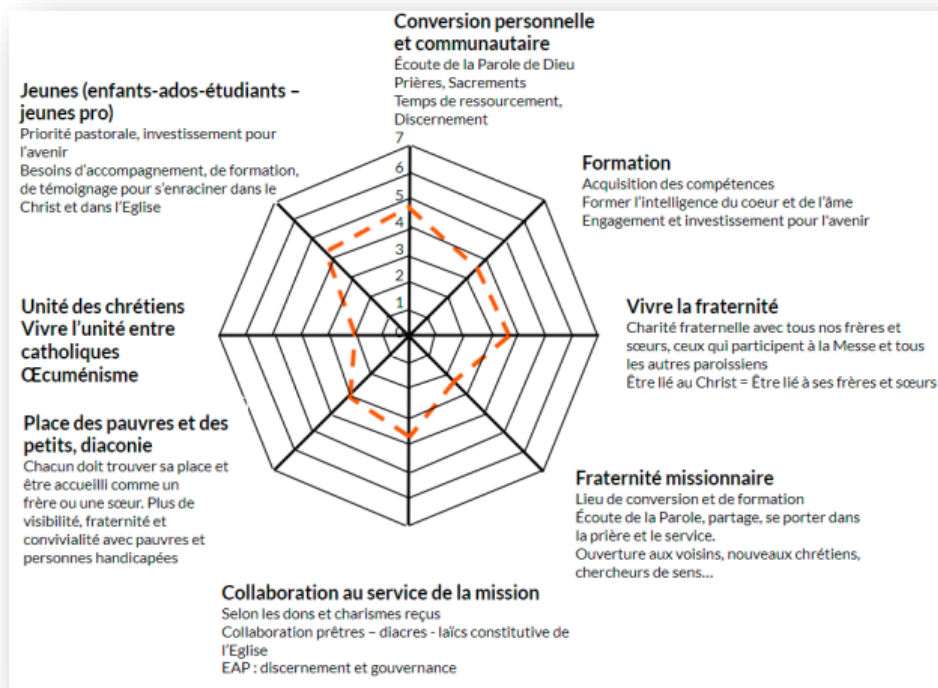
Conversion personnelle et communautaire
Écoute de la Parole de Dieu
Prières, Sacrements
Temps de ressourcement,
Discernement

Jeunes (enfants-ados-étudiants – jeunes pro)
Priorité pastorale, investissement pour l'avenir
Besoins d'accompagnement, de formation, de témoignage pour s'enraciner dans le Christ et dans l'Eglise

7
6
5
4
3
2
1
0

Formation
Acquisition des compétences
Former l'intelligence du coeur et de l'âme
Engagement et investissement pour l'avenir

Unité des chrétiens
Vivre l'unité entre catholiques
Œcuménisme

Vivre la fraternité
Charité fraternelle avec tous nos frères et sœurs, ceux qui participent à la Messe et tous les autres paroissiens
Être lié au Christ = Être lié à ses frères et sœurs

Place des pauvres et des petits, diaconie
Chacun doit trouver sa place et être accueilli comme un frère ou une sœur. Plus de visibilité, fraternité et convivialité avec pauvres et personnes handicapées

Fraternité missionnaire
Lieu de conversion et de formation
Écoute de la Parole, partage, se porter dans la prière et le service.
Ouverture aux voisins, nouveaux chrétiens, chercheurs de sens…

Collaboration au service de la mission
Selon les dons et charismes reçus
Collaboration prêtres – diacres - laïcs constitutive de l'Eglise
EAP : discernement et gouvernance